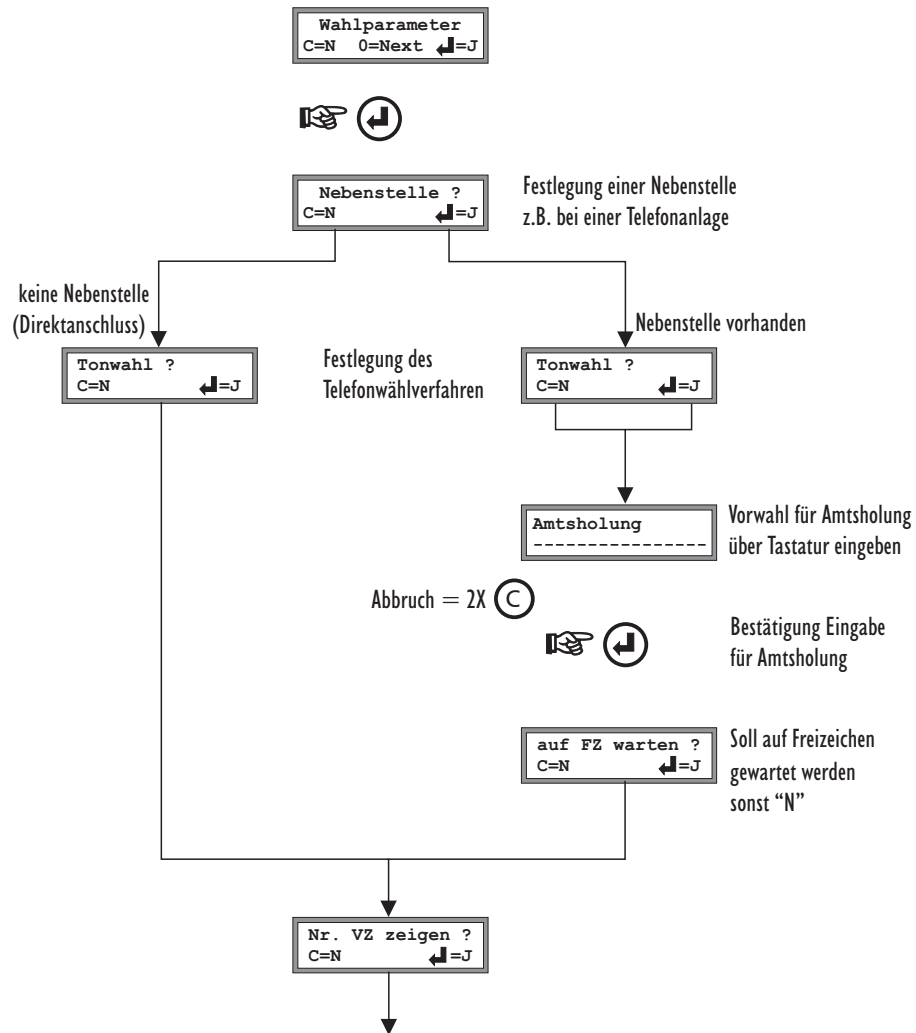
Wahlparameter
C=N 0=Next ↵=J

Nebenstelle ?
C=N ↵=J

Festlegung einer Nebenstelle z.B. bei einer Telefonanlage

keine Nebenstelle (Direktanschluss)

Nebenstelle vorhanden

Tonwahl ?
C=N ↵=J

Festlegung des Telefonwählverfahren

Tonwahl ?
C=N ↵=J

Amtsholung
----------------

Vorwahl für Amtsholung über Tastatur eingeben

Abbruch = 2X C

Bestätigung Eingabe für Amtsholung

auf FZ warten ?
C=N ↵=J

Soll auf Freizeichen gewartet werden sonst "N"

Nr. VZ zeigen ?
C=N ↵=J